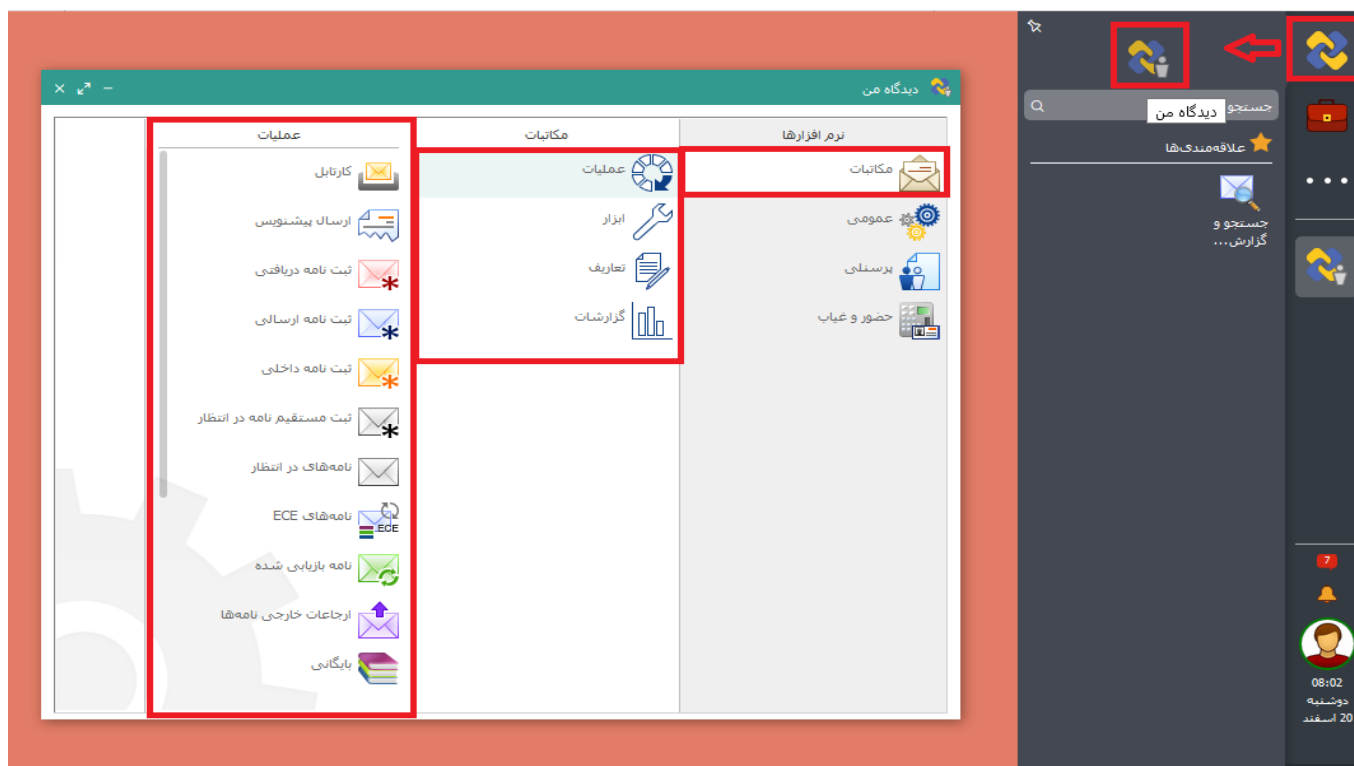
دیدگاه من

نرم افزارها
مکاتبات
عمومی
پرسنلی
حضور و غیاب

مکاتبات
عملیات
ابزار
تعاریف
گزارشات

عملیات
کارتابل
ارسال پیشنویس
ثبت نامه دریافتی
ثبت نامه ارسالی
ثبت نامه داخلی
ثبت مستقیم نامه در انتظار
نامه‌های در انتظار
نامه‌های ECE
ECE
نامه بازیابی شده
ارجاعات خارجی نامه‌ها
بایگانی

جستجو
دیدگاه من
علاقه‌مندی‌ها
جستجو و گزارش...

7
08:02
دوشنبه
20 اسفند